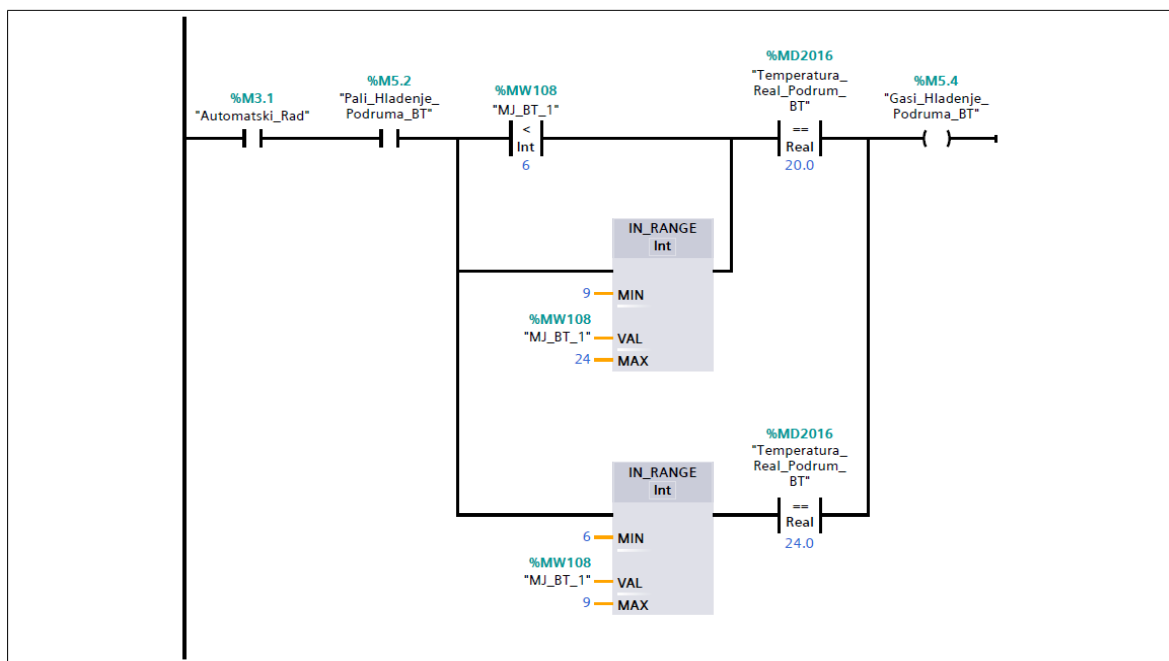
%M3.1
"Automatski_Rad"

%M5.2
"Pali_Hladenje_
Podruma_BT"

%MW108
"MJ_BT_1"
<
Int
6

%MD2016
"Temperatura_
Real_Podrum_
BT"
==
Real
20.0

%M5.4
"Gasi_Hladenje_
Podruma_BT"

IN_RANGE
Int
9 MIN
%MW108
"MJ_BT_1" VAL
24 MAX

%MD2016
"Temperatura_
Real_Podrum_
BT"
==
Real
24.0

IN_RANGE
Int
6 MIN
%MW108
"MJ_BT_1" VAL
9 MAX